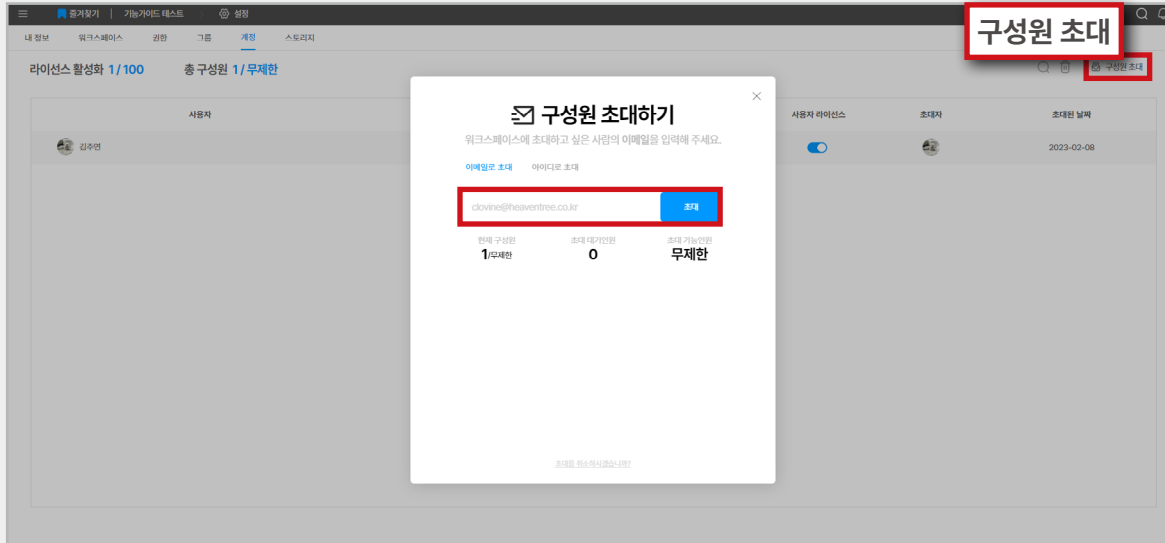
즐겨찾기 | 기능가이드 테스트 설정

내 정보 워크스페이스 권한 그룹 계정 스토리지

구성원 초대

라이선스 활성화 1/100 총 구성원 1/무제한

구성원 초대

사용자 사용자 라이선스 초대자 초대된 날짜

김주연 2023-02-08

구성원 초대하기

워크스페이스에 초대하고 싶은 사람의 이메일을 입력해 주세요.

이메일로 초대 아이디로 초대

clovine@heaventree.co.kr 초대

현재 구성원 1/무제한 초대 대기인원 0 초대 가능인원 무제한

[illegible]